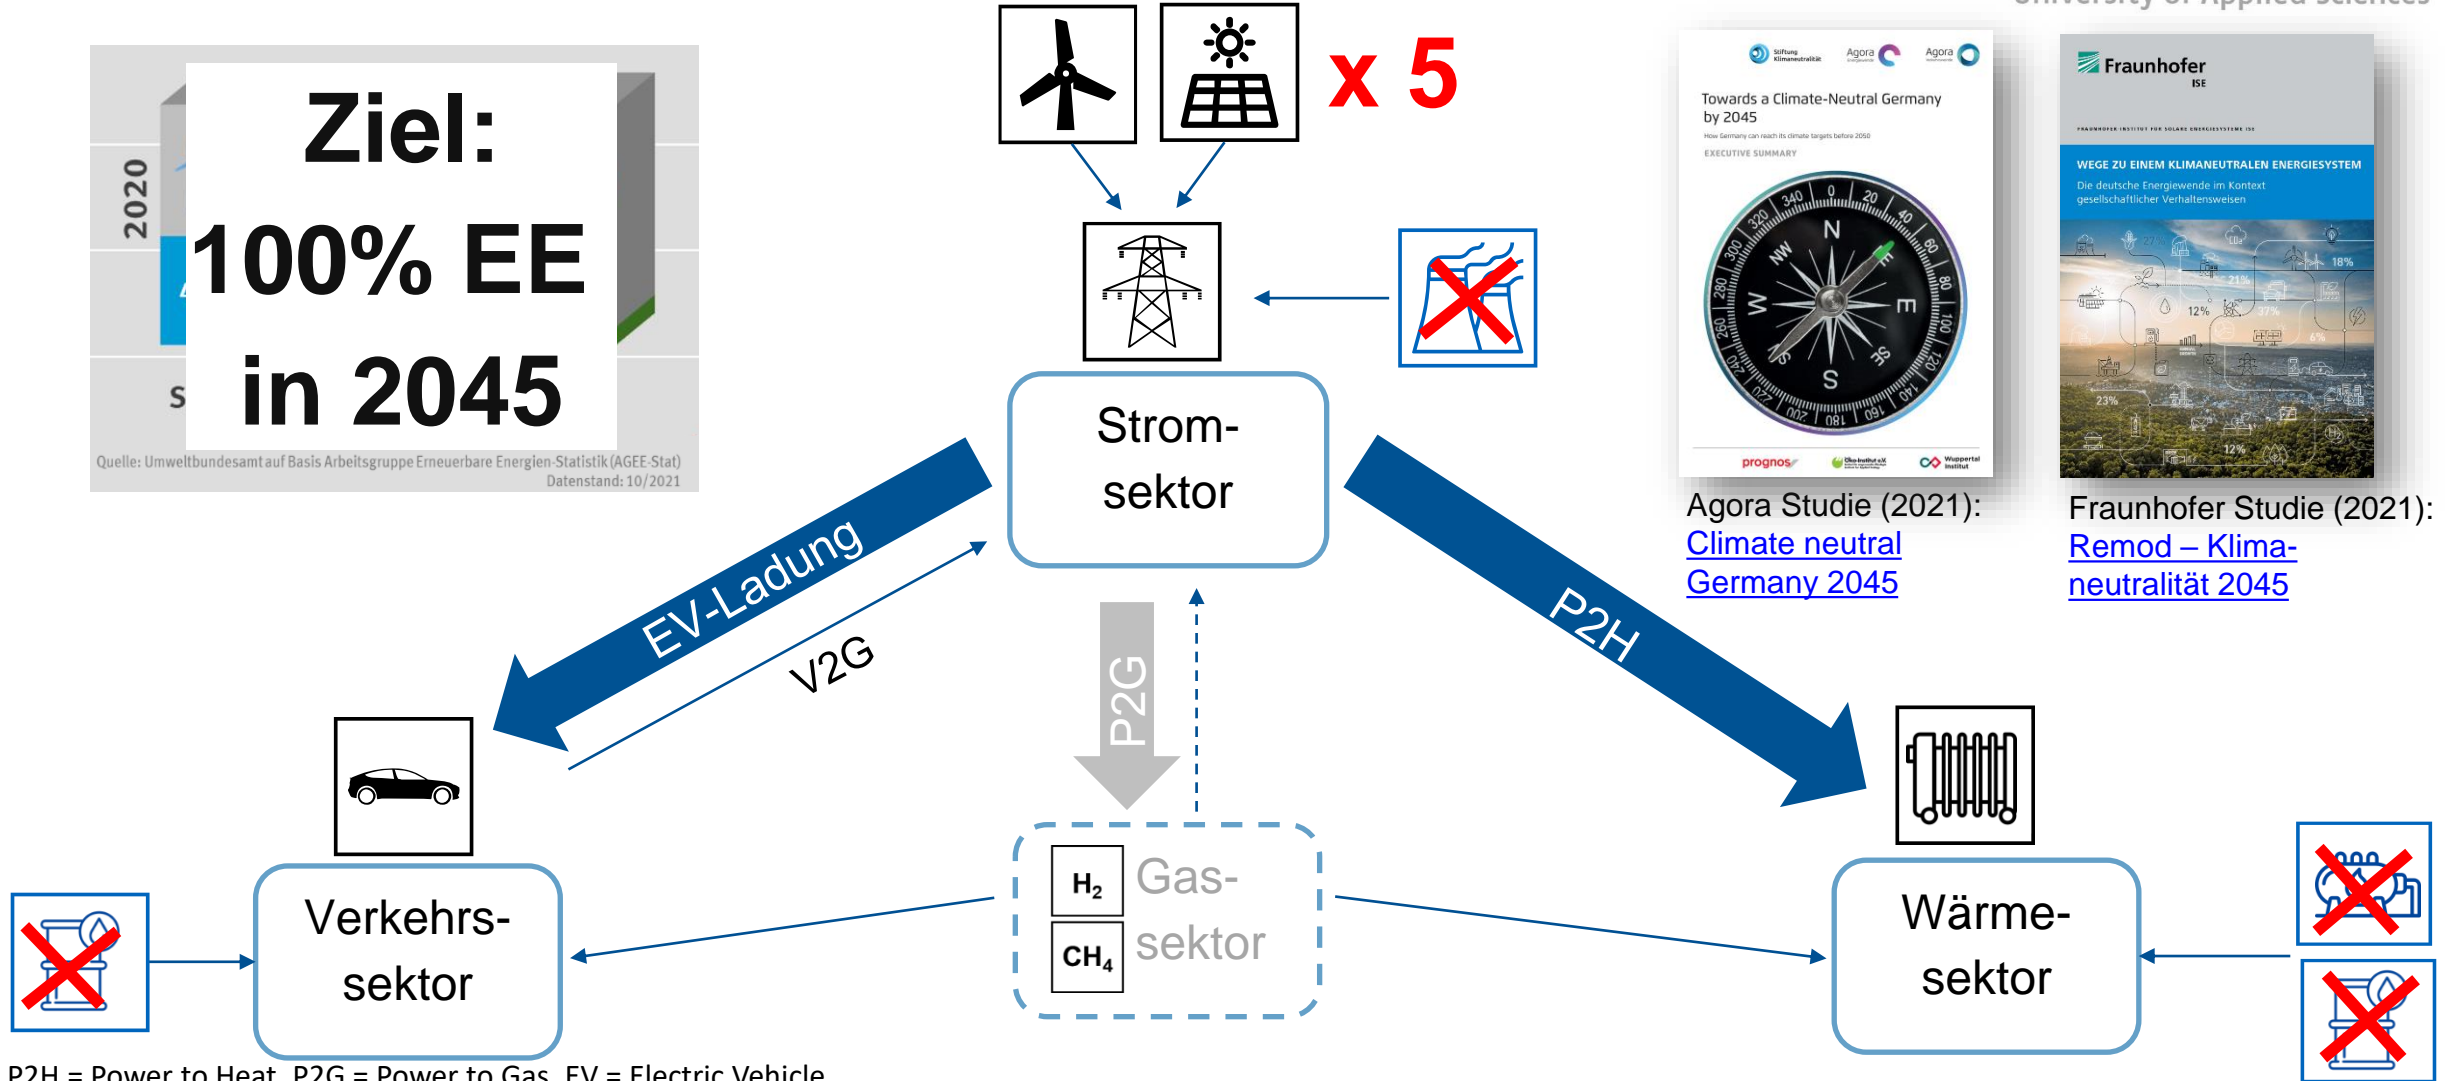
Ziel:
100% EE
in 2045

2020

Quelle: Umweltbundesamt auf Basis Arbeitsgruppe Erneuerbare Energien-Statistik (AGEE-Stat)
Datenstand: 10/2021

x 5

Strom-
sektor

EV-Ladung

V2G

P2G

P2H

Towards a Climate-Neutral Germany by 2045

EXECUTIVE SUMMARY

Fraunhofer ISE

WEGE ZU EINEM KLIMANEUTRALEN ENERGIESYSTEM

Die deutsche Energiewende im Kontext gesellschaftlicher Verhaltensweisen

Agora Studie (2021): Climate neutral Germany 2045

Fraunhofer Studie (2021): Remod – Klimaneutralität 2045

Verkehrs-
sektor

$H_2$

$CH_4$

Gas-
sektor

Wärme-
sektor

P2H = Power to Heat, P2G = Power to Gas, EV = Electric Vehicle